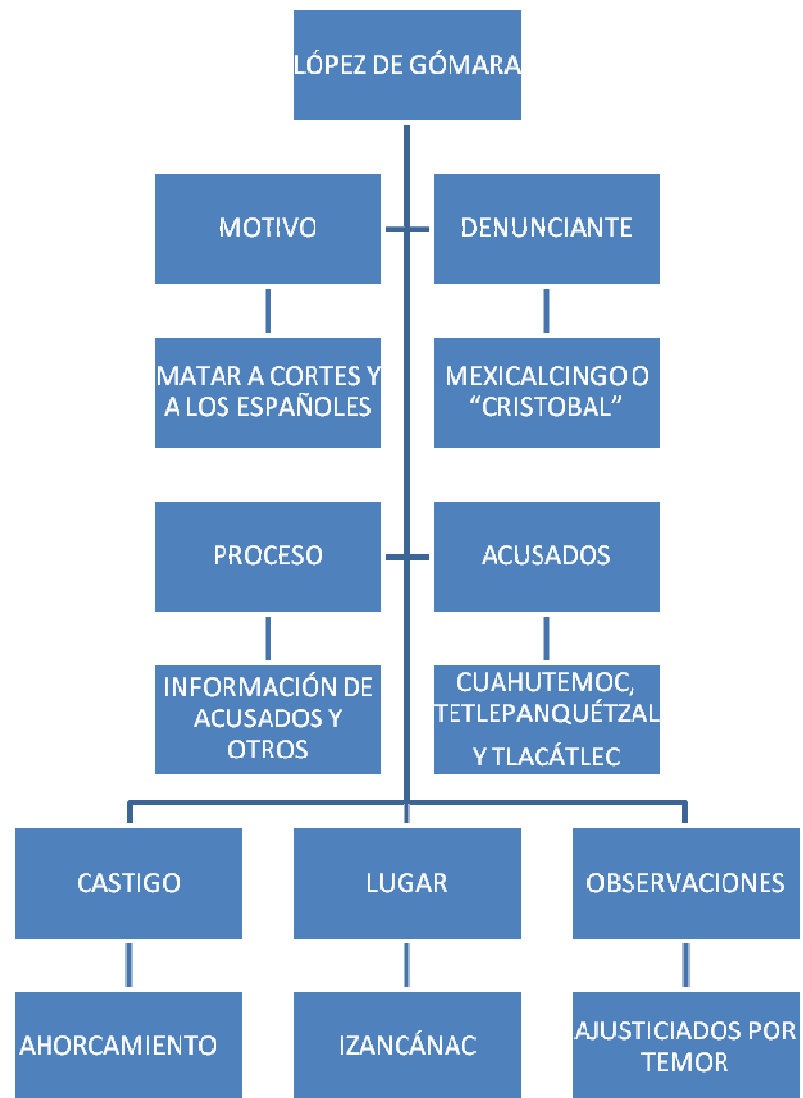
LÓPEZ DE GÓMARA

MOTIVO

MATAR A CORTES Y A LOS ESPAÑOLES

DENUNCIANTE

MEXICALCINGO O "CRISTOBAL"

PROCESO

INFORMACIÓN DE ACUSADOS Y OTROS

ACUSADOS

CUAHUTEMOC, TETLEPANQUÉTZAL Y TLACÁTLEC

CASTIGO

AHORCAMIENTO

LUGAR

IZANCÁNAC

OBSERVACIONES

AJUSTICIADOS POR TEMOR